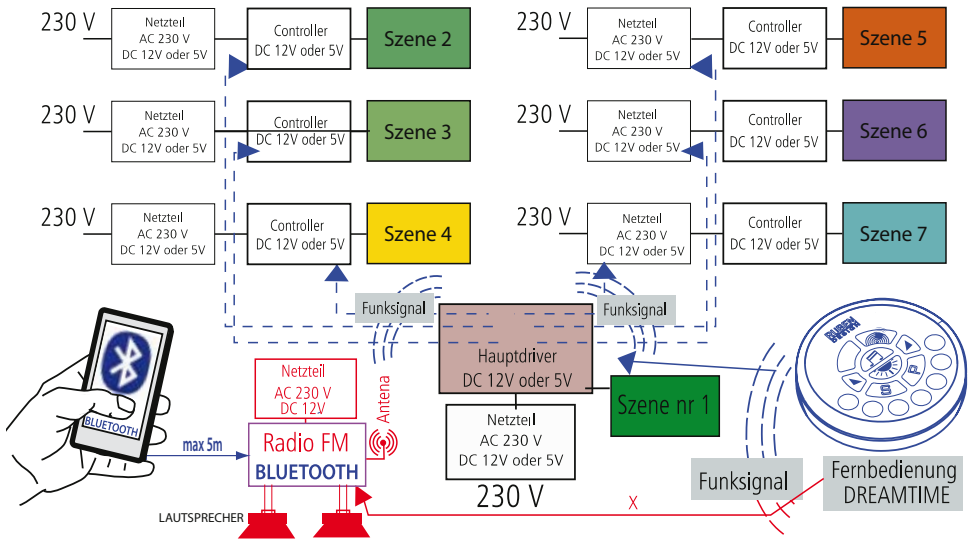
230 V
Netzteil
AC 230 V
DC 12V oder 5V
Controller
DC 12V oder 5V
Szene 2

230 V
Netzteil
AC 230 V
DC 12V oder 5V
Controller
DC 12V oder 5V
Szene 5

230 V
Netzteil
AC 230 V
DC 12V oder 5V
Controller
DC 12V oder 5V
Szene 3

230 V
Netzteil
AC 230 V
DC 12V oder 5V
Controller
DC 12V oder 5V
Szene 6

230 V
Netzteil
AC 230 V
DC 12V oder 5V
Controller
DC 12V oder 5V
Szene 4

230 V
Netzteil
AC 230 V
DC 12V oder 5V
Controller
DC 12V oder 5V
Szene 7

Funksignal
Funksignal

Hauptdriver
DC 12V oder 5V

Szene nr 1

Netzteil
AC 230 V
DC 12V oder 5V

230 V

BLUETOOTH
max 5m

Netzteil
AC 230 V
DC 12V

Antena

Radio FM
BLUETOOTH

LAUTSPRECHER

X

Funksignal

Fernbedienung
DREAMTIME